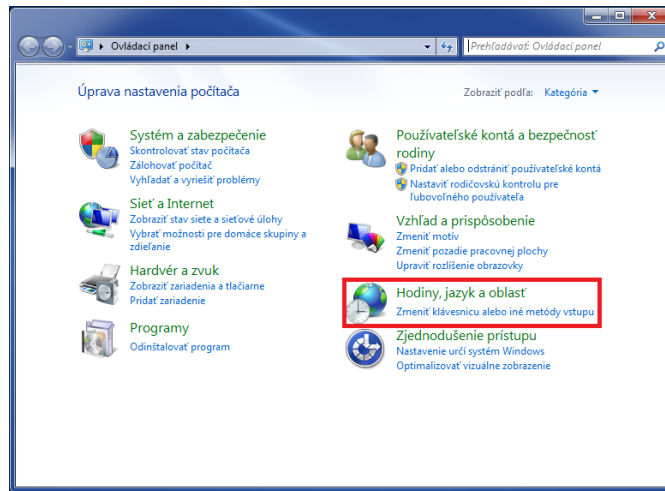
Ovládací panel

Prehľadávať: Ovládací panel

Úprava nastavenia počítača

Zobraziť podľa: Kategória

Systém a zabezpečenie
Skontrolovať stav počítača
Zálohovať počítač
Vyhľadať a vyriešiť problémy

Sieť a Internet
Zobraziť stav siete a sieťové úlohy
Vybrať možnosti pre domáce skupiny a zdieľanie

Hardvér a zvuk
Zobraziť zariadenia a tlačiarne
Pridať zariadenie

Programy
Odinštalovať program

Používateľské kontá a bezpečnosť rodiny
Pridať alebo odstrániť používateľské kontá
Nastaviť rodičovskú kontrolu pre ľubovoľného používateľa

Vzhľad a prispôsobenie
Zmeniť motív
Zmeniť pozadie pracovnej plochy
Upraviť rozlíšenie obrazovky

Hodiny, jazyk a oblasť
Zmeniť klávesnicu alebo iné metódy vstupu

Zjednodušenie prístupu
Nastavenie určí systém Windows
Optimalizovať vizuálne zobrazenie